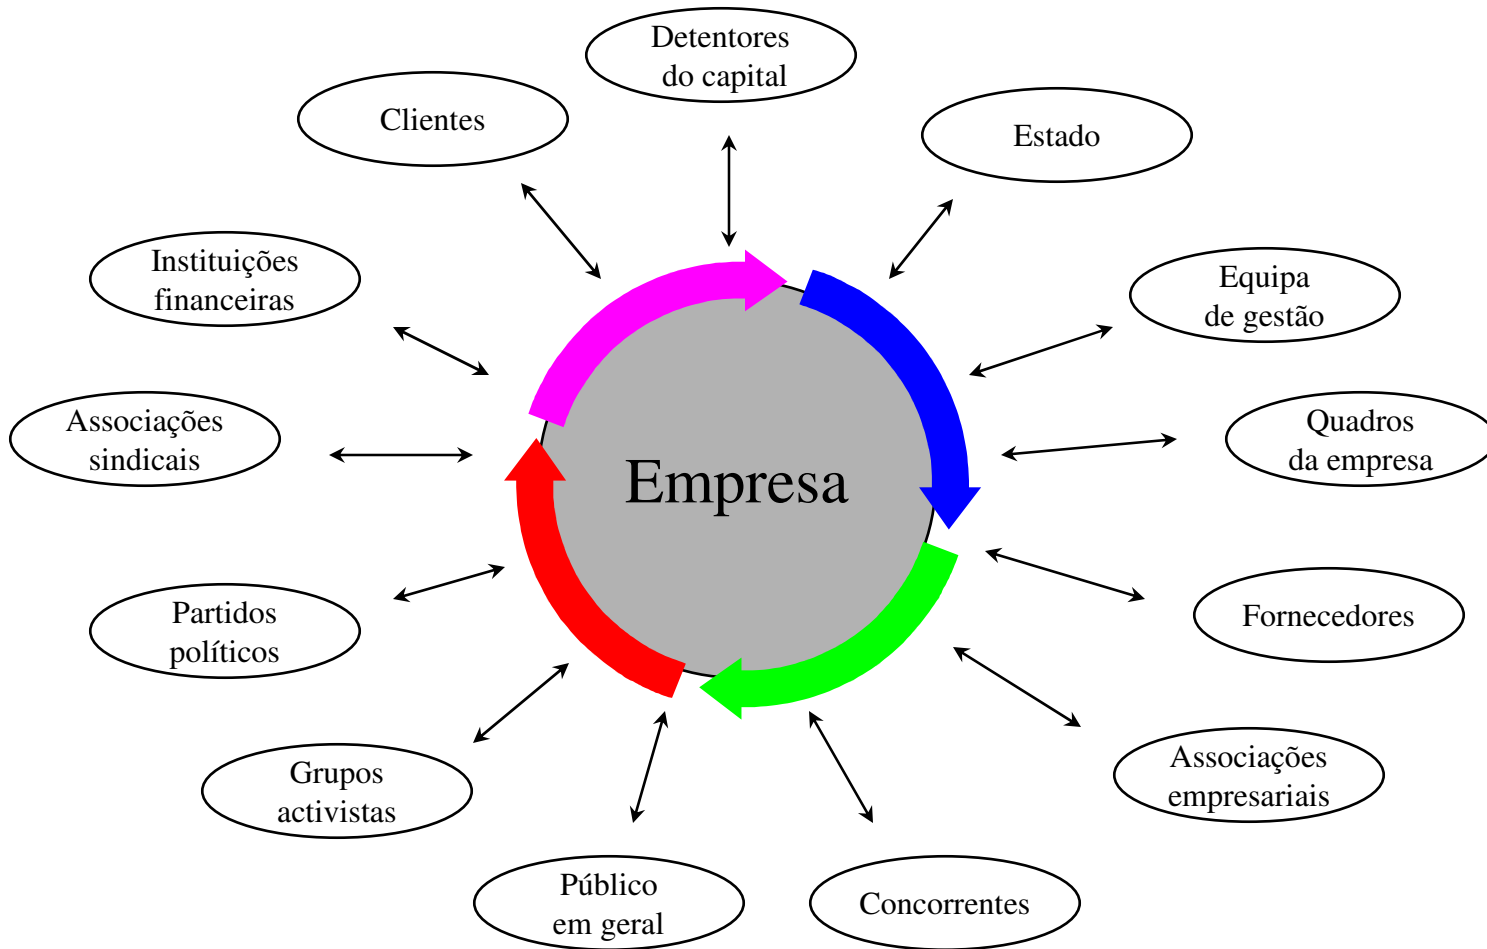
Detentores do capital

Clientes

Estado

Instituições financeiras

Equipa de gestão

Associações sindicais

Empresa

Quadros da empresa

Partidos políticos

Fornecedores

Grupos activistas

Associações empresariais

Público em geral

Concorrentes